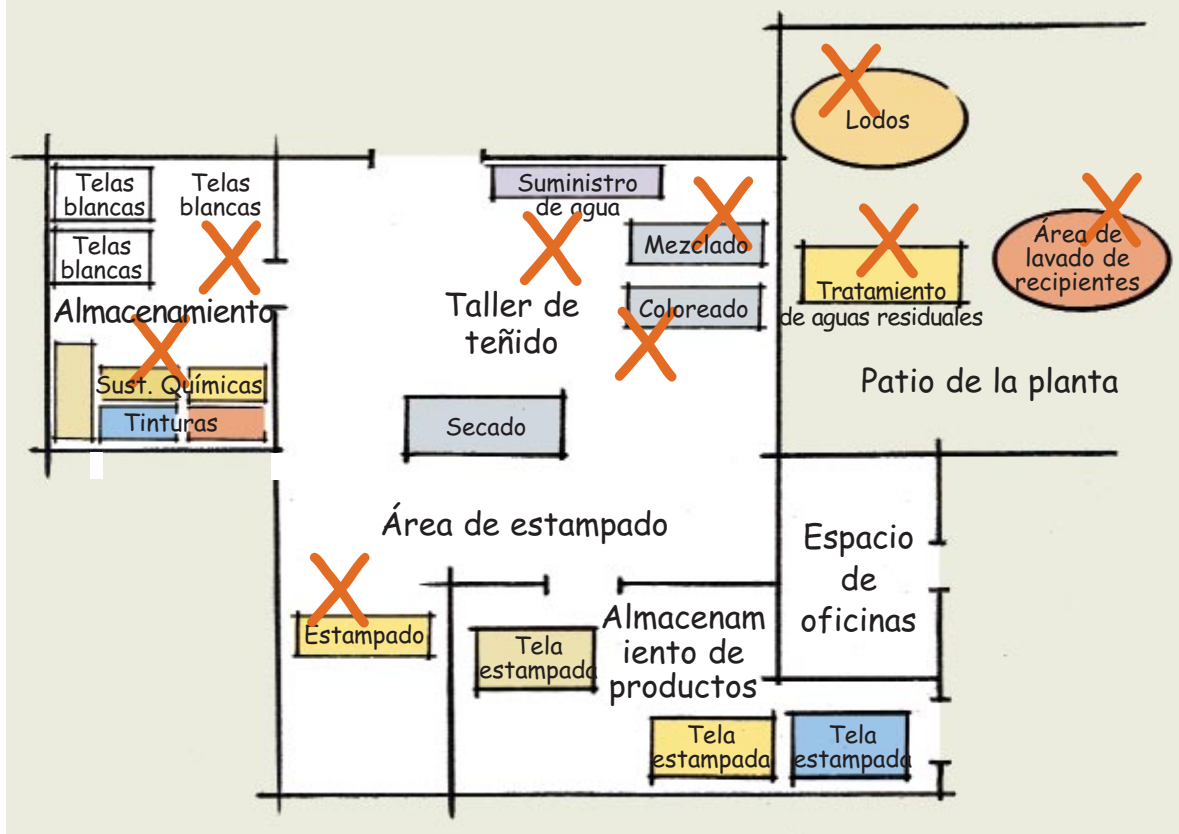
Lodos

Telas blancas

Telas blancas

Telas blancas

Suministro de agua

Mezclado

Área de lavado de recipientes

Tratamiento de aguas residuales

Almacenamiento

Taller de teñido

Coloreado

Sust. Químicas

Tinturas

Patio de la planta

Secado

Área de estampado

Espacio de oficinas

Estampado

Tela estampada

Almacenamiento de productos

Tela estampada

Tela estampada